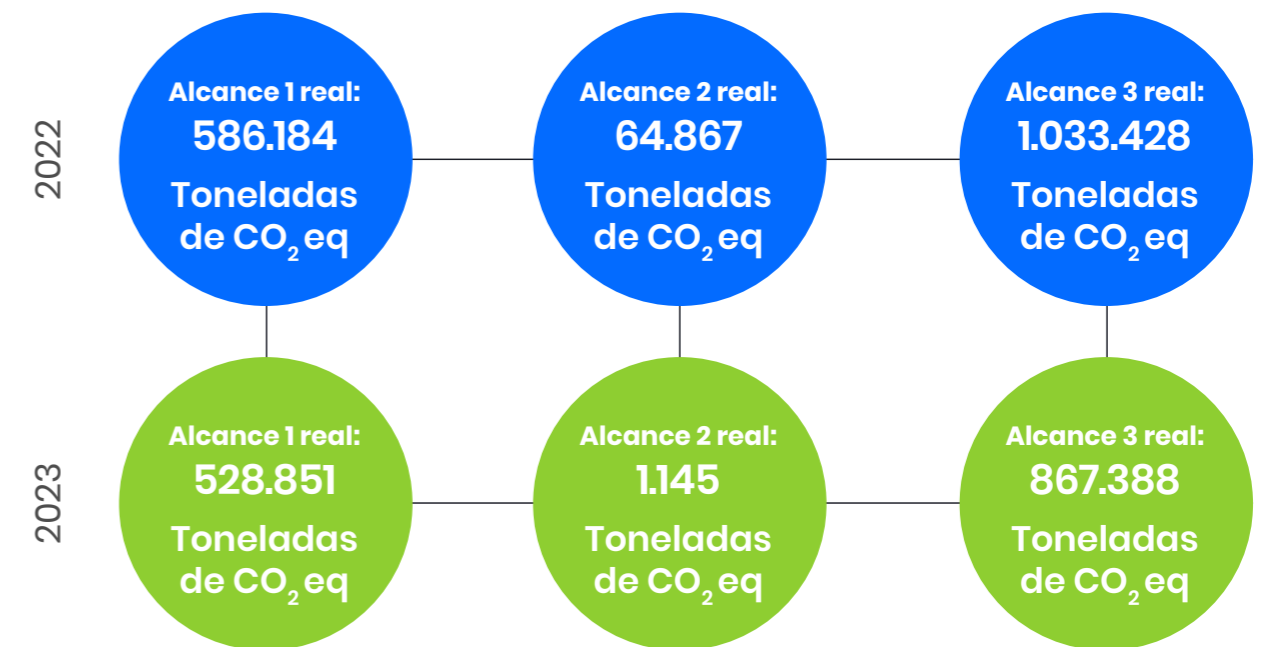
2022

Alcance 1 real:
586.184
Toneladas de $CO_2$ eq

Alcance 2 real:
64.867
Toneladas de $CO_2$ eq

Alcance 3 real:
1.033.428
Toneladas de $CO_2$ eq

2023

Alcance 1 real:
528.851
Toneladas de $CO_2$ eq

Alcance 2 real:
1.145
Toneladas de $CO_2$ eq

Alcance 3 real:
867.388
Toneladas de $CO_2$ eq